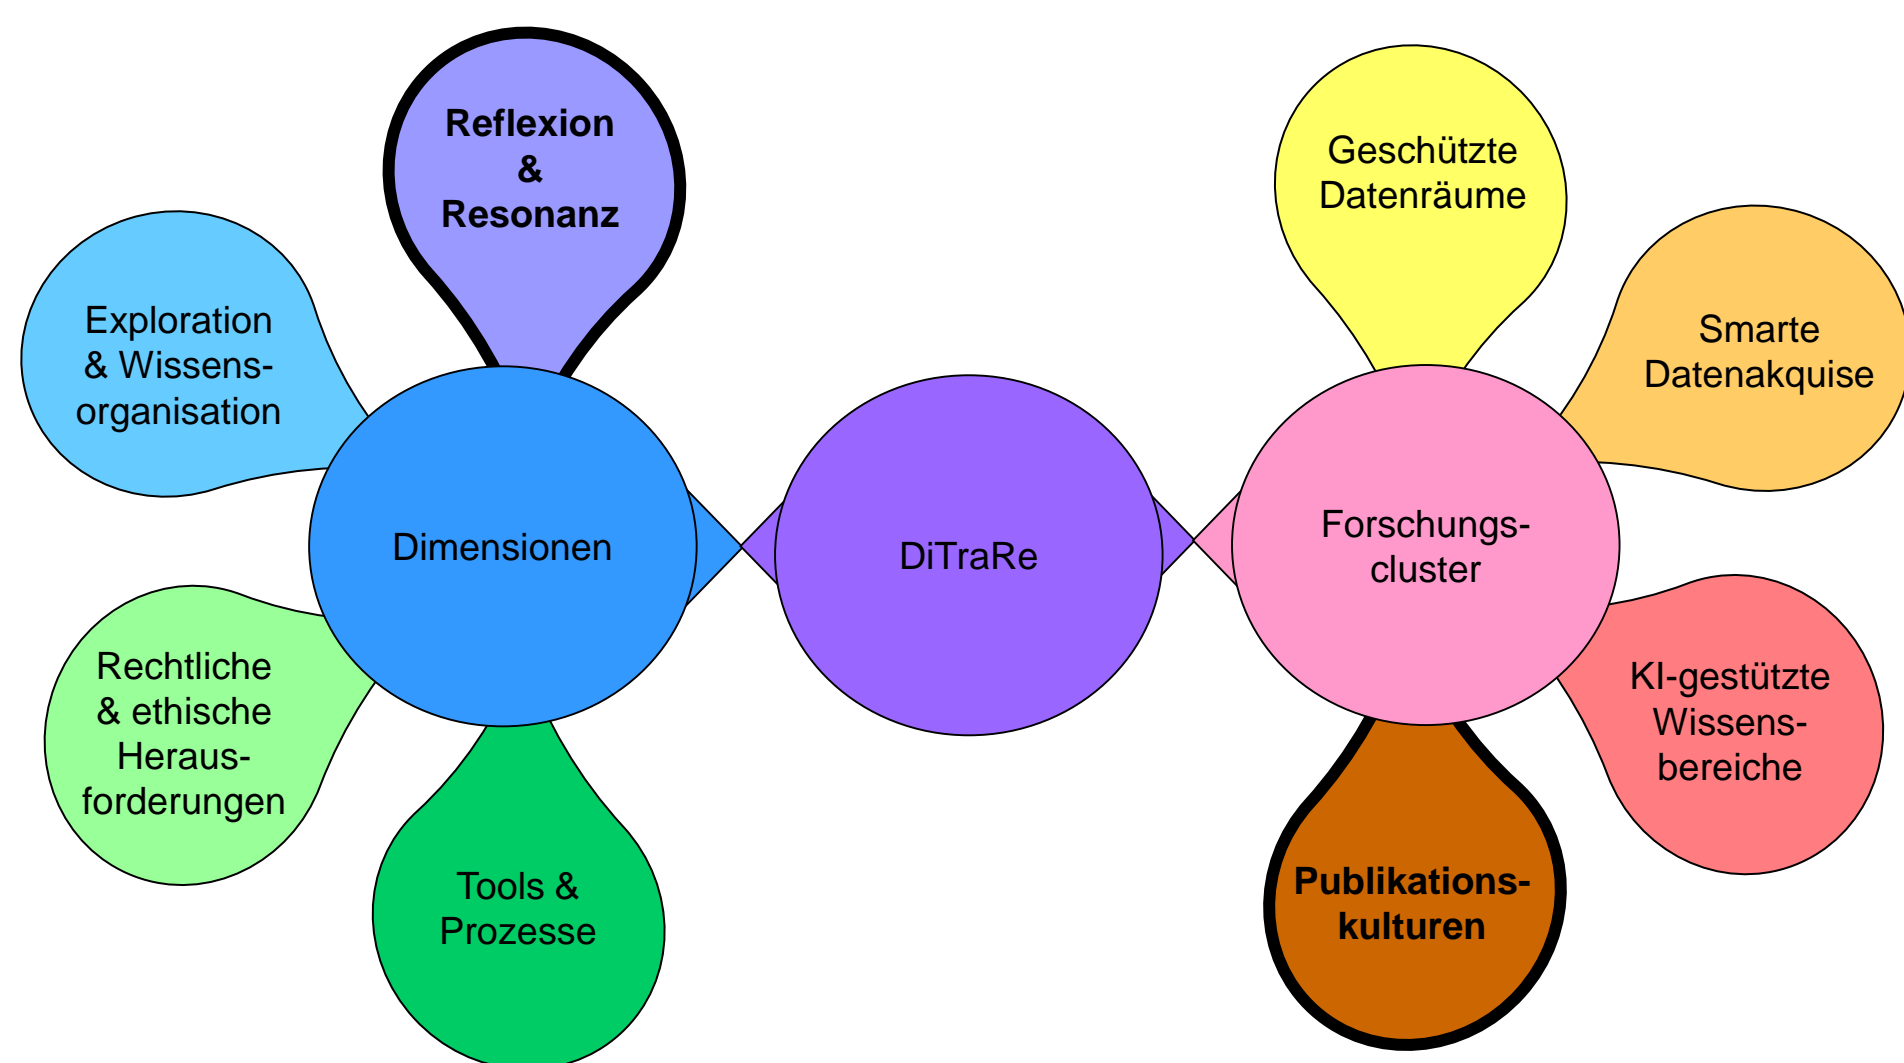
Reflexion & Resonanz

Exploration & Wissensorganisation

Dimensionen

Rechtliche & ethische Herausforderungen

Tools & Prozesse

DiTraRe

Geschützte Datenräume

Smarte Datenakquise

Forschungscluster

KI-gestützte Wissensbereiche

Publikationskulturen